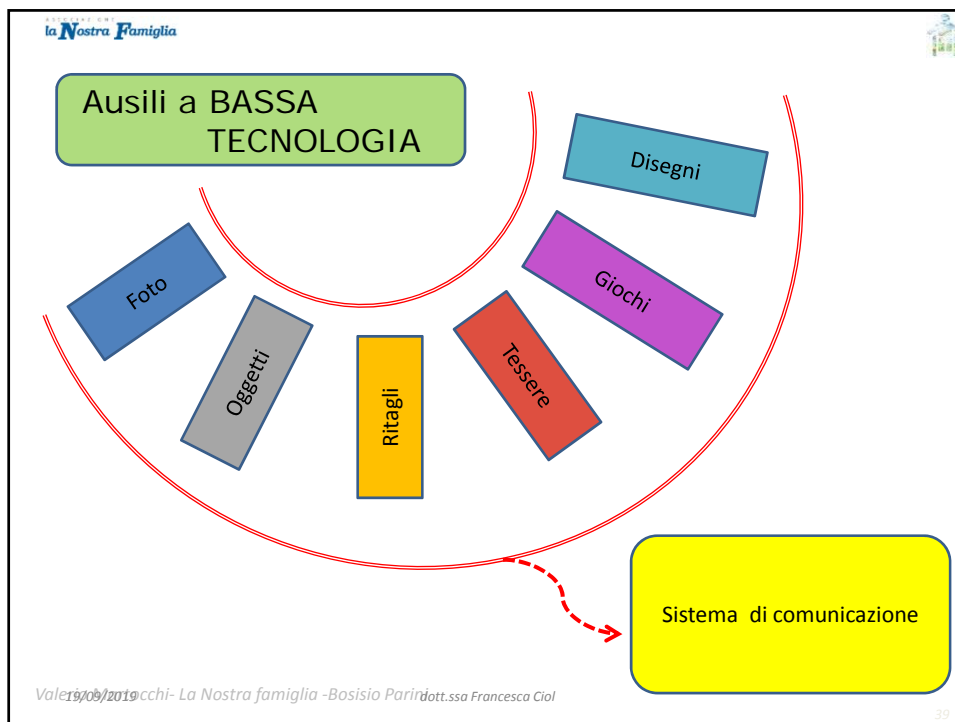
ASSOCIAZIONE
la Nostra Famiglia

Ausili a BASSA TECNOLOGIA

Disegni

Foto

Giochi

Oggetti

Tessere

Ritagli

Sistema di comunicazione

Vale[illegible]cchi- La Nostra famiglia -Bosisio Parini 19/09/2019 dott.ssa Francesca Ciol

39